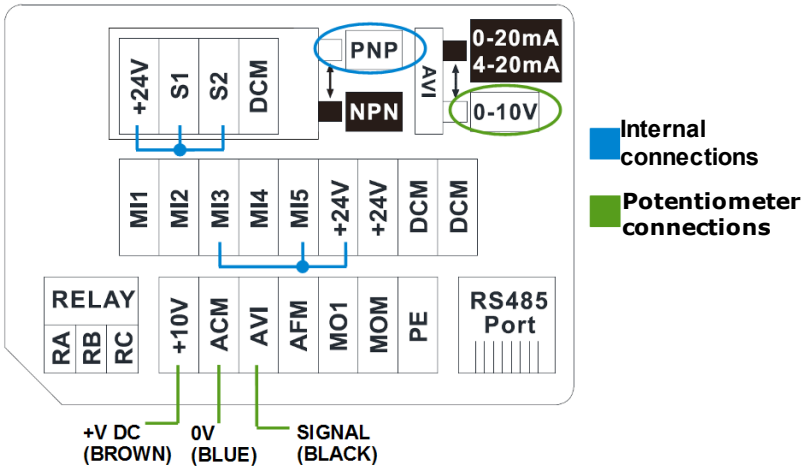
+24V S1 S2 DCM

PNP

NPN

AVI

0-20mA
4-20mA

0-10V

Internal connections

Potentiometer connections

MI1 MI2 MI3 MI4 MI5 +24V +24V DCM DCM

RELAY

RA RB RC

+10V ACM AVI AFM MO1 MOM PE

RS485 Port

+V DC (BROWN)

0V (BLUE)

SIGNAL (BLACK)